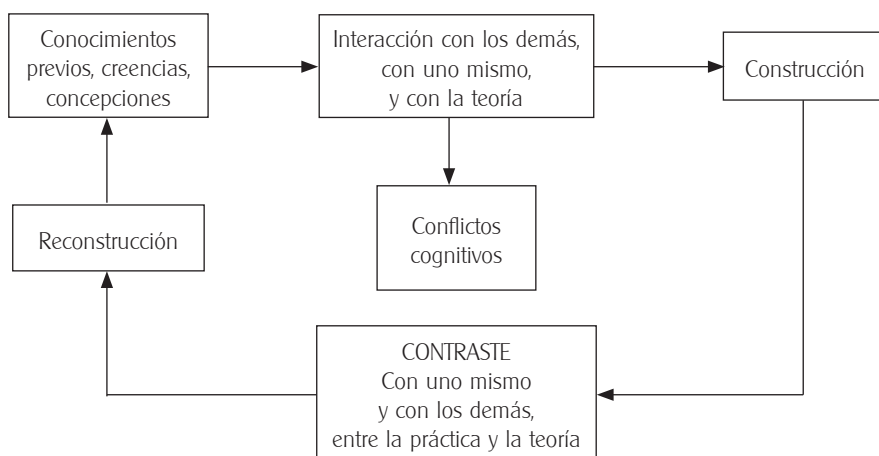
Conocimientos previos, creencias, concepciones

Interacción con los demás, con uno mismo, y con la teoría

Construcción

Conflictos cognitivos

Reconstrucción

CONTRASTE
Con uno mismo y con los demás, entre la práctica y la teoría